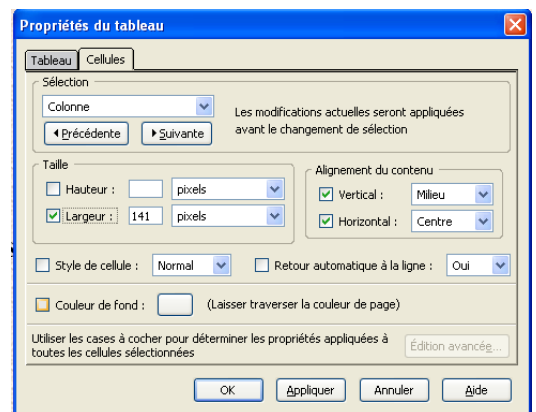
Propriétés du tableau

Tableau | Cellules

Sélection

Colonne

Précédente | Suivante

Les modifications actuelles seront appliquées avant le changement de sélection

Taille

Hauteur : | pixels

Largeur : 141 | pixels

Alignement du contenu

Vertical : Milieu

Horizontal : Centre

Style de cellule : Normal

Retour automatique à la ligne : Oui

Couleur de fond : (Laisser traverser la couleur de page)

Utiliser les cases à cocher pour déterminer les propriétés appliquées à toutes les cellules sélectionnées

Édition avancée...

OK | Appliquer | Annuler | Aide